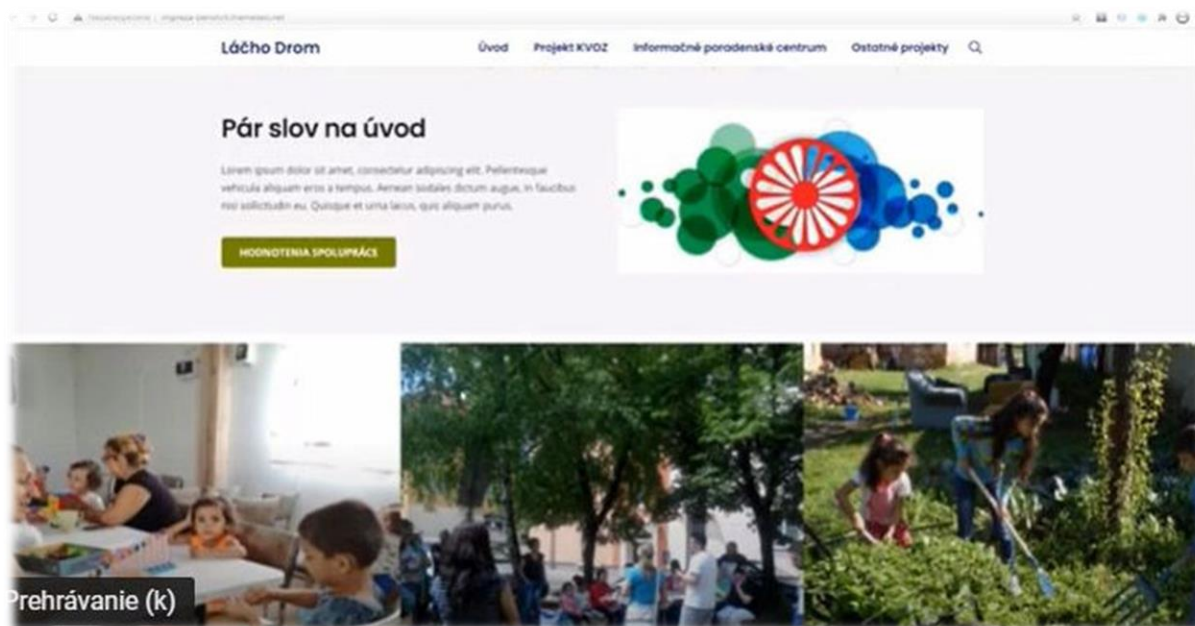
Láčho Drom

Úvod Projekt KVOZ Informačné poradenské centrum Ostatné projekty

Pár slov na úvod

Lorem ipsum dolor sit amet, consectetur adipiscing elit. Pellentesque vehicula aliquam eros a tempus. Aenean sodales dictum augue, in faucibus nisl sollicitudin eu. Quisque et urna lacus, quis aliquam purus.

HODNOTENIA SPOLUPRÁCE

Prehrávanie (k)